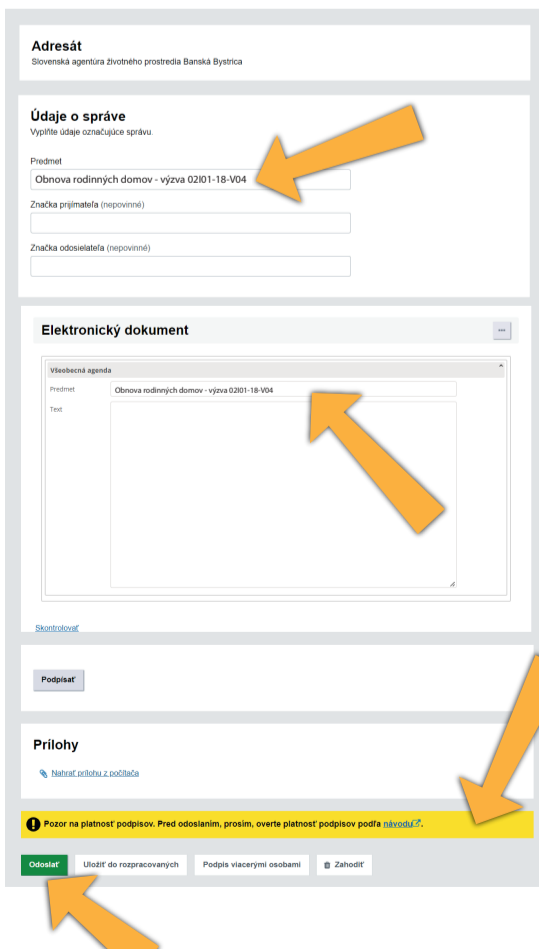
Adresát
Slovenská agentúra životného prostredia Banská Bystrica

Údaje o správe
Vyplňte údaje označujúce správu.

Predmet
Obnova rodinných domov - výzva 02I01-18-V04

Značka prijímateľa (nepovinné)

Značka odosielateľa (nepovinné)

Elektronický dokument

...

Všeobecná agenda

Predmet
Obnova rodinných domov - výzva 02I01-18-V04

Text

Skontrolovať

Podpísať

Prílohy

Nahrať prílohu z počítača

Pozor na platnosť podpisov. Pred odoslaním, prosím, overte platnosť podpisov podľa návodu.

Odoslať
Uložiť do rozpracovaných
Podpis viacerými osobami
Zahodiť